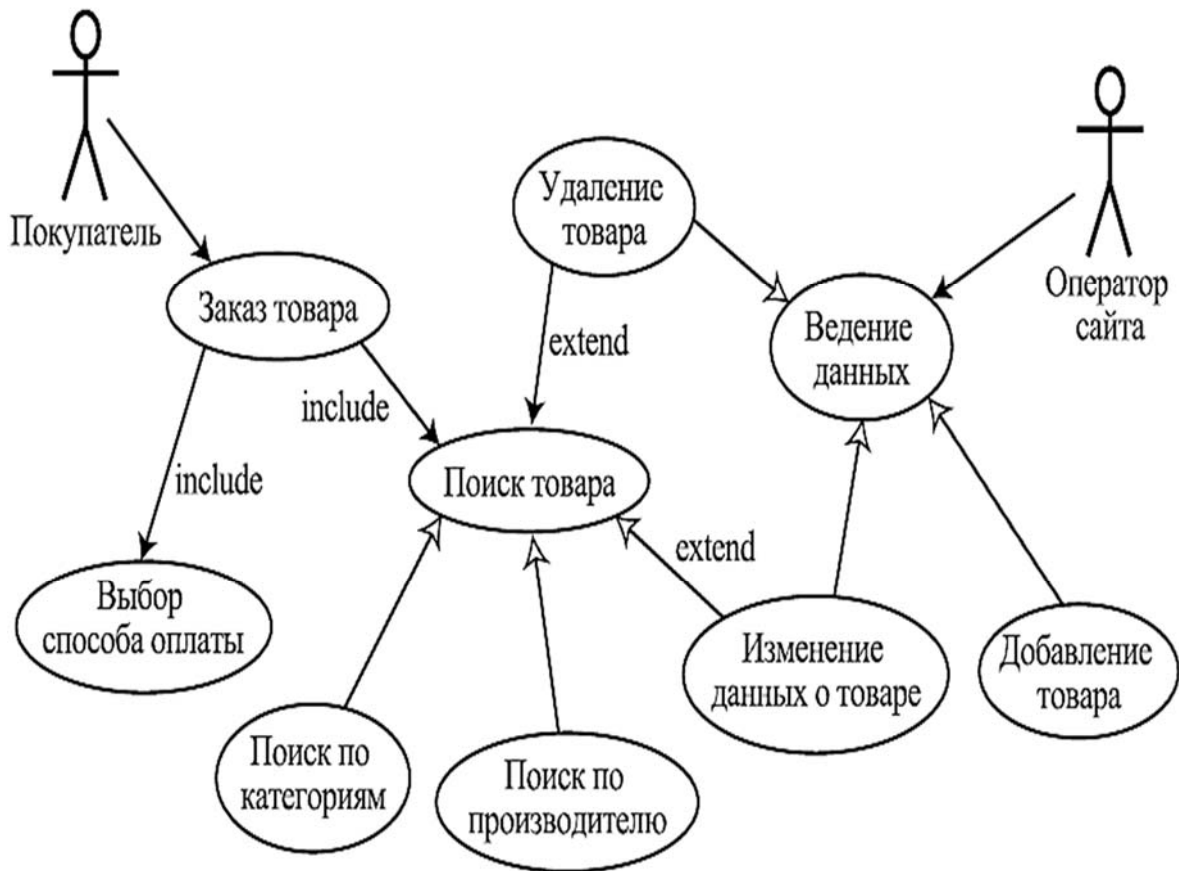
Покупатель

Удалениe товара

Оператор сайта

Заказ товара

extend

Ведение данных

include

include

Поиск товара

extend

Выбор способа оплаты

Изменение данных о товаре

Добавление товара

Поиск по категориям

Поиск по производителю